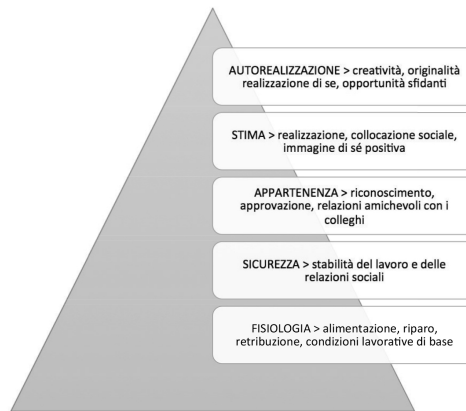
AUTOREALIZZAZIONE > creatività, originalità realizzazione di se, opportunità sfidanti

STIMA > realizzazione, collocazione sociale, immagine di sé positiva

APPARTENENZA > riconoscimento, approvazione, relazioni amichevoli con i colleghi

SICUREZZA > stabilità del lavoro e delle relazioni sociali

FISIOLOGIA > alimentazione, riparo, retribuzione, condizioni lavorative di base